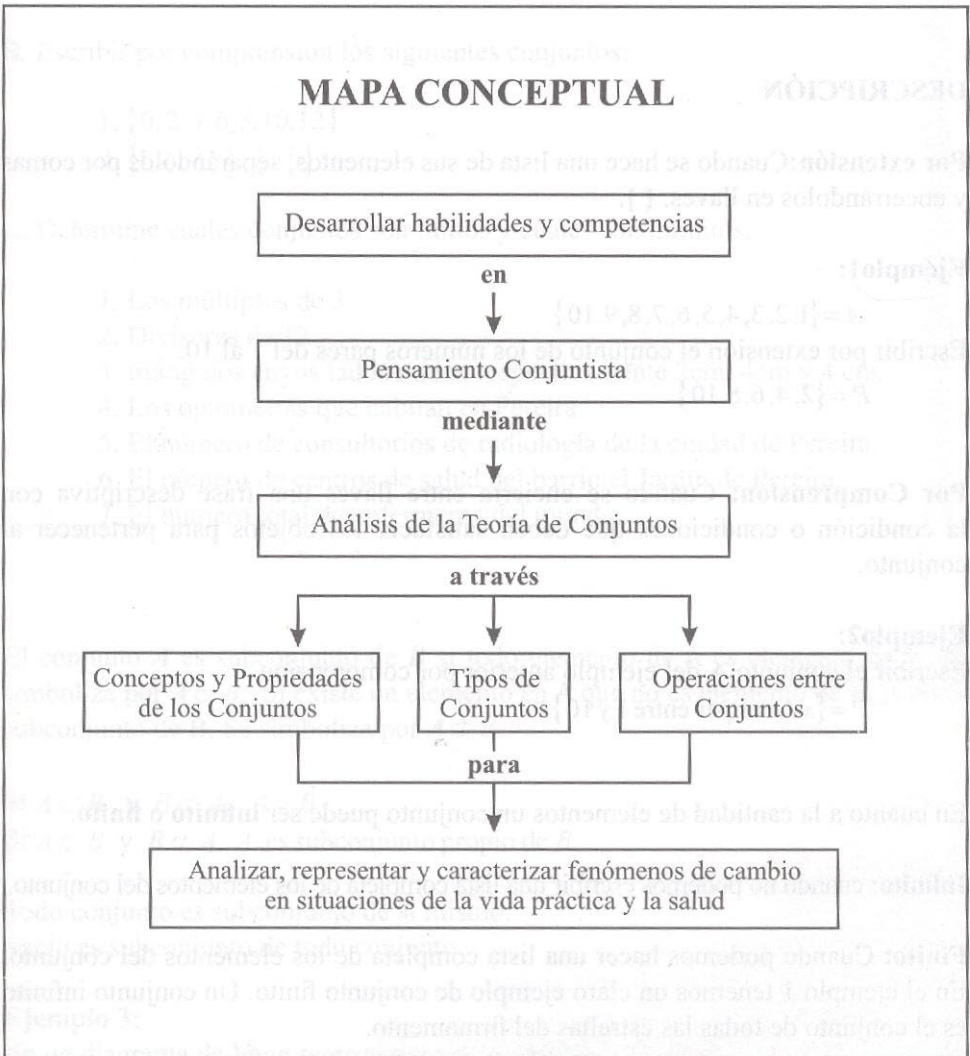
MAPA CONCEPTUAL

Desarrollar habilidades y competencias

en

Pensamiento Conjuntista

mediante

Análisis de la Teoría de Conjuntos

a través

Conceptos y Propiedades de los Conjuntos

Tipos de Conjuntos

Operaciones entre Conjuntos

para

Analizar, representar y caracterizar fenómenos de cambio en situaciones de la vida práctica y la salud